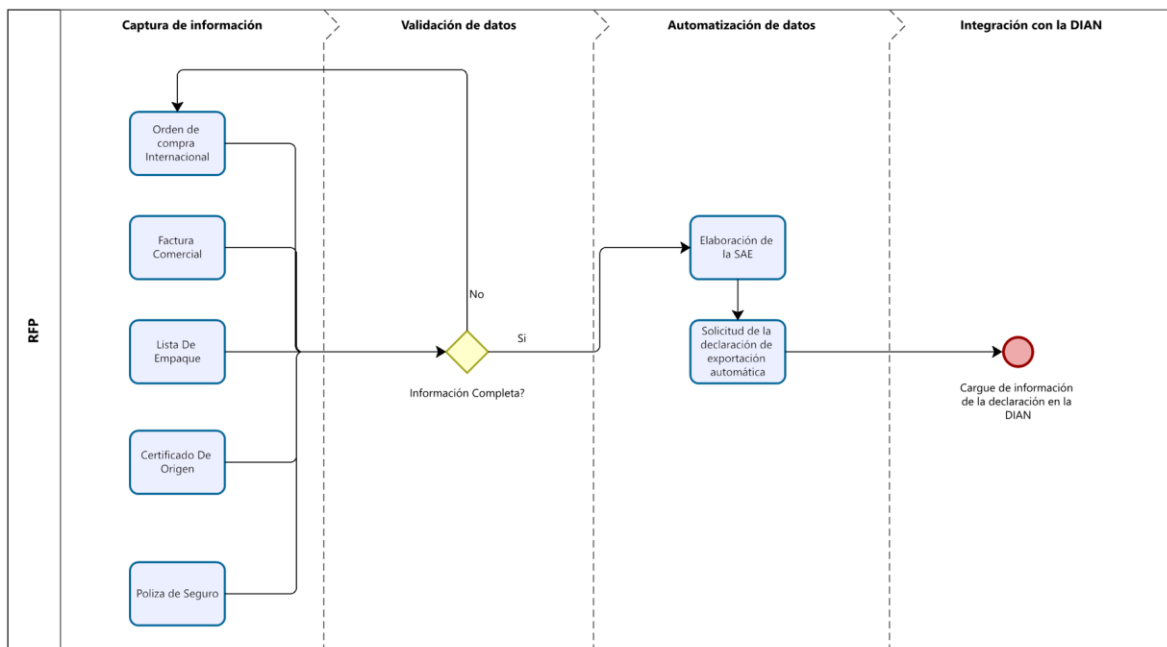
RFP

Captura de información

Validación de datos

Automatización de datos

Integración con la DIAN

Orden de compra Internacional

Factura Comercial

Lista De Empaque

Certificado De Origen

Poliza de Seguro

No

Si

Información Completa?

Elaboración de la SAE

Solicitud de la declaración de exportación automática

Cargue de información de la declaración en la DIAN